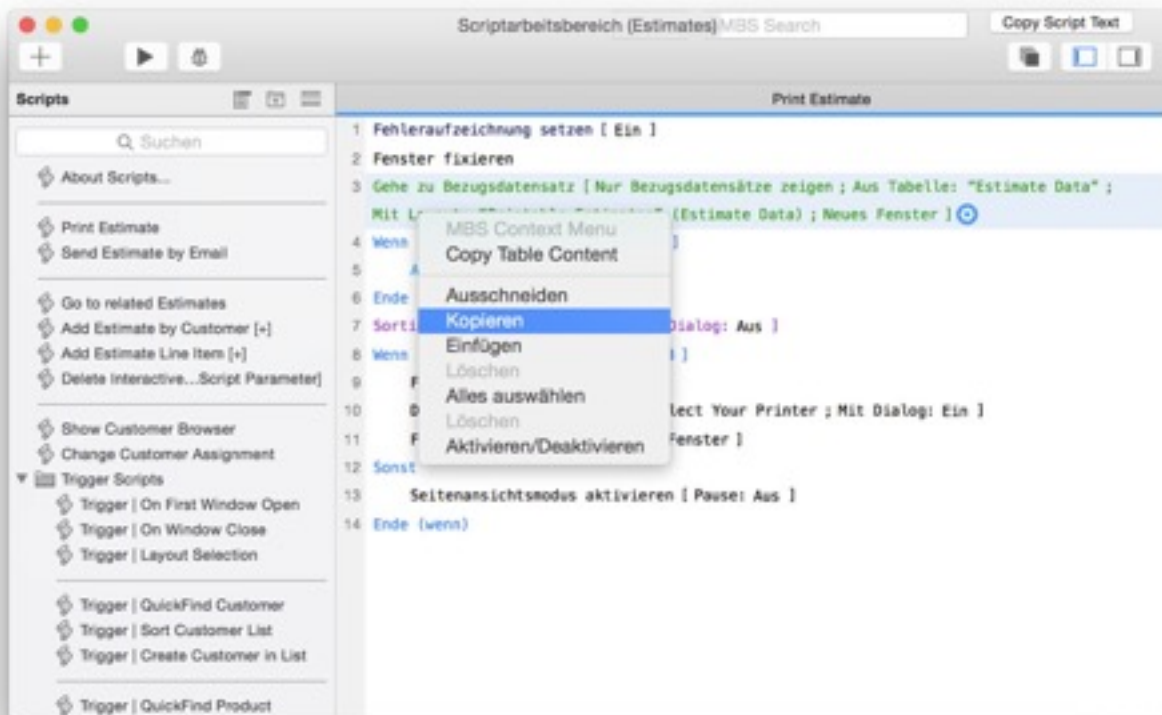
Scriptarbeitsbereich (Estimates) MBS Search

Copy Script Text

Scripts

Q Suchen

About Scripts...

Print Estimate

Send Estimate by Email

Go to related Estimates

Add Estimate by Customer [+]

Add Estimate Line Item [+]

Delete Interactive...Script Parameter]

Show Customer Browser

Change Customer Assignment

Trigger Scripts

Trigger | On First Window Open

Trigger | On Window Close

Trigger | Layout Selection

Trigger | QuickFind Customer

Trigger | Sort Customer List

Trigger | Create Customer in List

Trigger | QuickFind Product

Print Estimate

1 Fehleraufzeichnung setzen [ Ein ]

2 Fenster fixieren

3 Gehe zu Bezugsdatensatz [ Nur Bezugsdatensätze zeigen ; Aus Tabelle: "Estimate Data" ; Mit L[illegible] (Estimate Data) ; Neues Fenster ]

4 Wenn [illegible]

5 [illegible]

6 Ende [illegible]

7 Sorti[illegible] Dialog: Aus ]

8 Wenn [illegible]

9 F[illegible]

10 D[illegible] lect Your Printer ; Mit Dialog: Ein ]

11 F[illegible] Fenster ]

12 Sonst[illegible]

13 Seitenansichtsmodus aktivieren [ Pause: Aus ]

14 Ende (wenn)

MBS Context Menu

Copy Table Content

Ausschneiden

Kopieren

Einfügen

Löschen

Alles auswählen

Löschen

Aktivieren/Deaktivieren